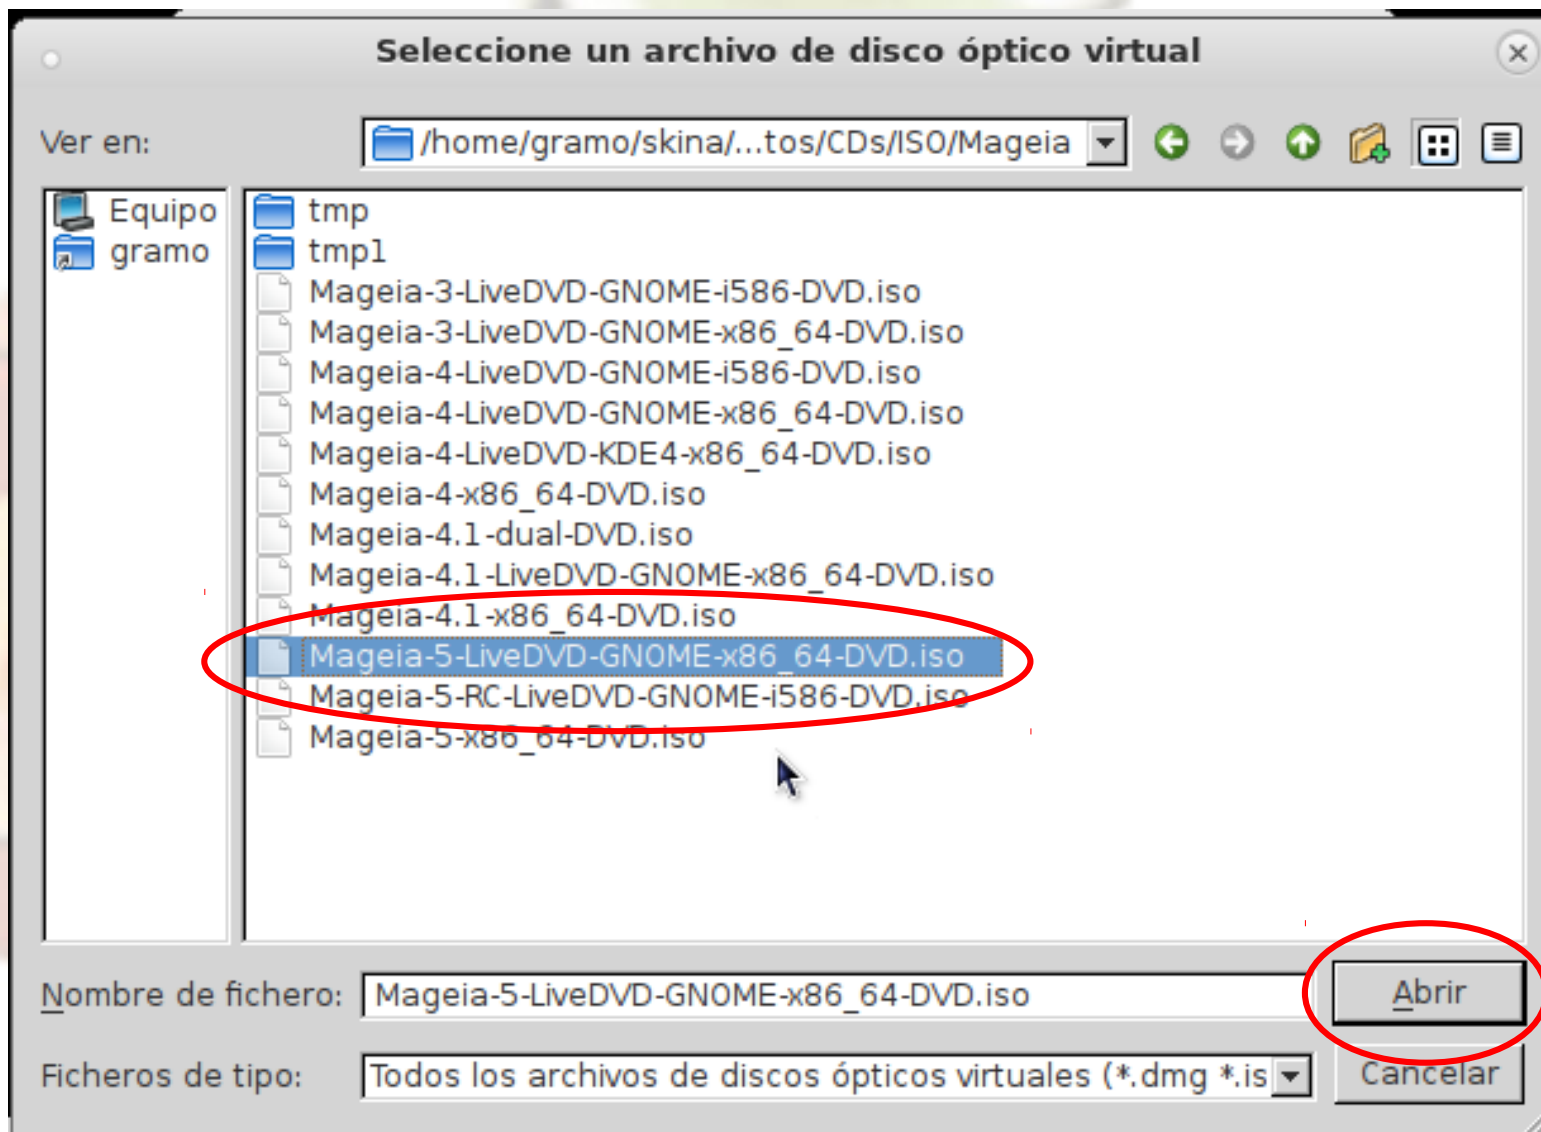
Seleccione un archivo de disco óptico virtual

Ver en: /home/gramo/skina/...tos/CDs/ISO/Mageia

Equipo
gramo

tmp
tmp1
Mageia-3-LiveDVD-GNOME-i586-DVD.iso
Mageia-3-LiveDVD-GNOME-x86_64-DVD.iso
Mageia-4-LiveDVD-GNOME-i586-DVD.iso
Mageia-4-LiveDVD-GNOME-x86_64-DVD.iso
Mageia-4-LiveDVD-KDE4-x86_64-DVD.iso
Mageia-4-x86_64-DVD.iso
Mageia-4.1-dual-DVD.iso
Mageia-4.1-LiveDVD-GNOME-x86_64-DVD.iso
Mageia-4.1-x86_64-DVD.iso
Mageia-5-LiveDVD-GNOME-x86_64-DVD.iso
Mageia-5-RC-LiveDVD-GNOME-i586-DVD.iso
Mageia-5-x86_64-DVD.iso

Nombre de fichero: Mageia-5-LiveDVD-GNOME-x86_64-DVD.iso
Abrir
Ficheros de tipo: Todos los archivos de discos ópticos virtuales (*.dmg *.is
Cancelar